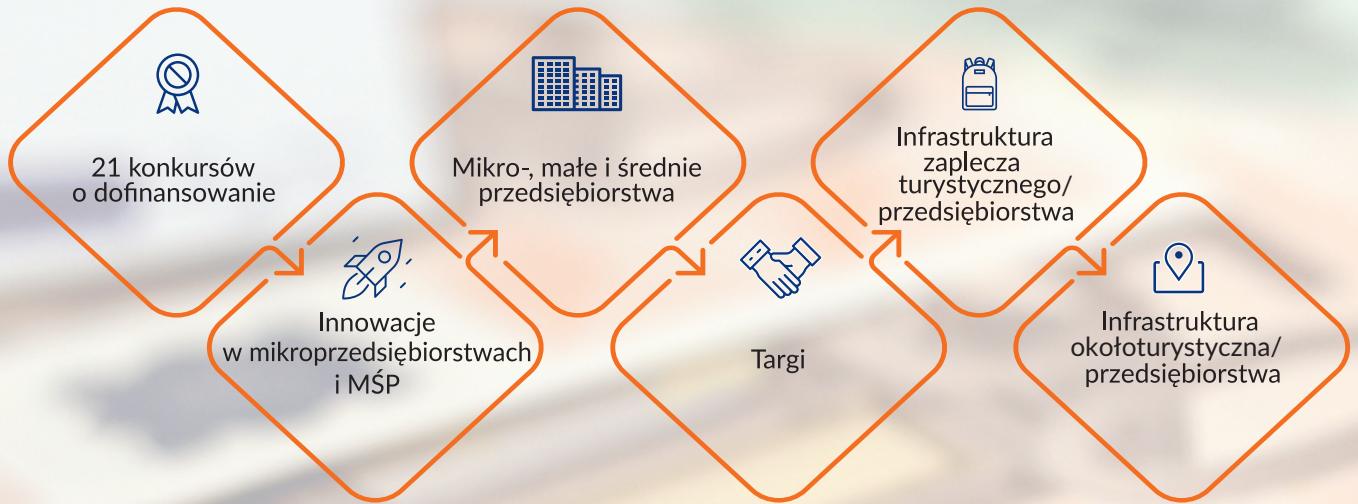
21 konkursów o dofinansowanie

Innowacje w mikroprzedsiębiorstwach i MŚP

Mikro-, małe i średnie przedsiębiorstwa

Targi

Infrastruktura zaplecza turystycznego/ przedsiębiorstwa

Infrastruktura okołoturystyczna/ przedsiębiorstwa